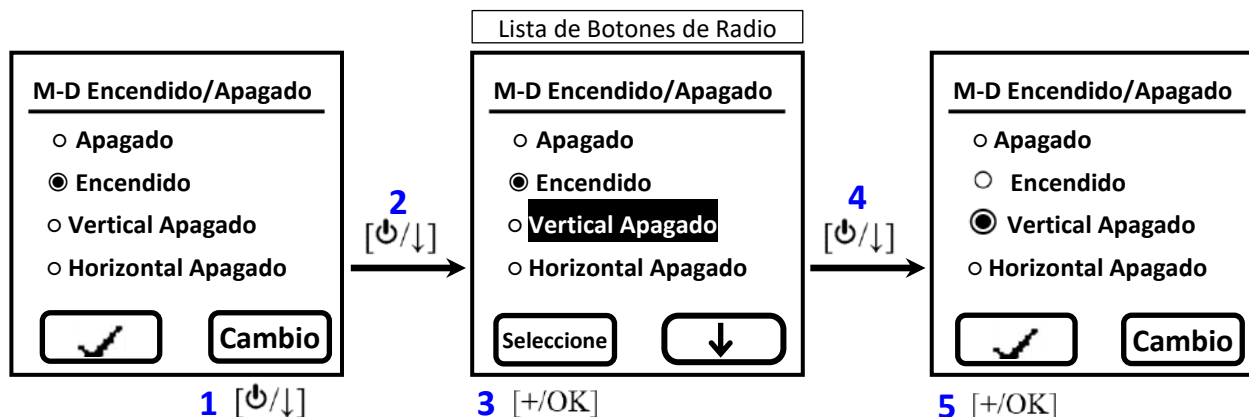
Lista de Botones de Radio

M-D Encendido/Apagado
○ Apagado
◉ Encendido
○ Vertical Apagado
○ Horizontal Apagado
✓ Cambio

1 [⏻/↓]

2 [⏻/↓]

M-D Encendido/Apagado
○ Apagado
◉ Encendido
○ Vertical Apagado
○ Horizontal Apagado
Seleccione ↓

3 [+/OK]

4 [⏻/↓]

M-D Encendido/Apagado
○ Apagado
○ Encendido
◉ Vertical Apagado
○ Horizontal Apagado
✓ Cambio

5 [+/OK]